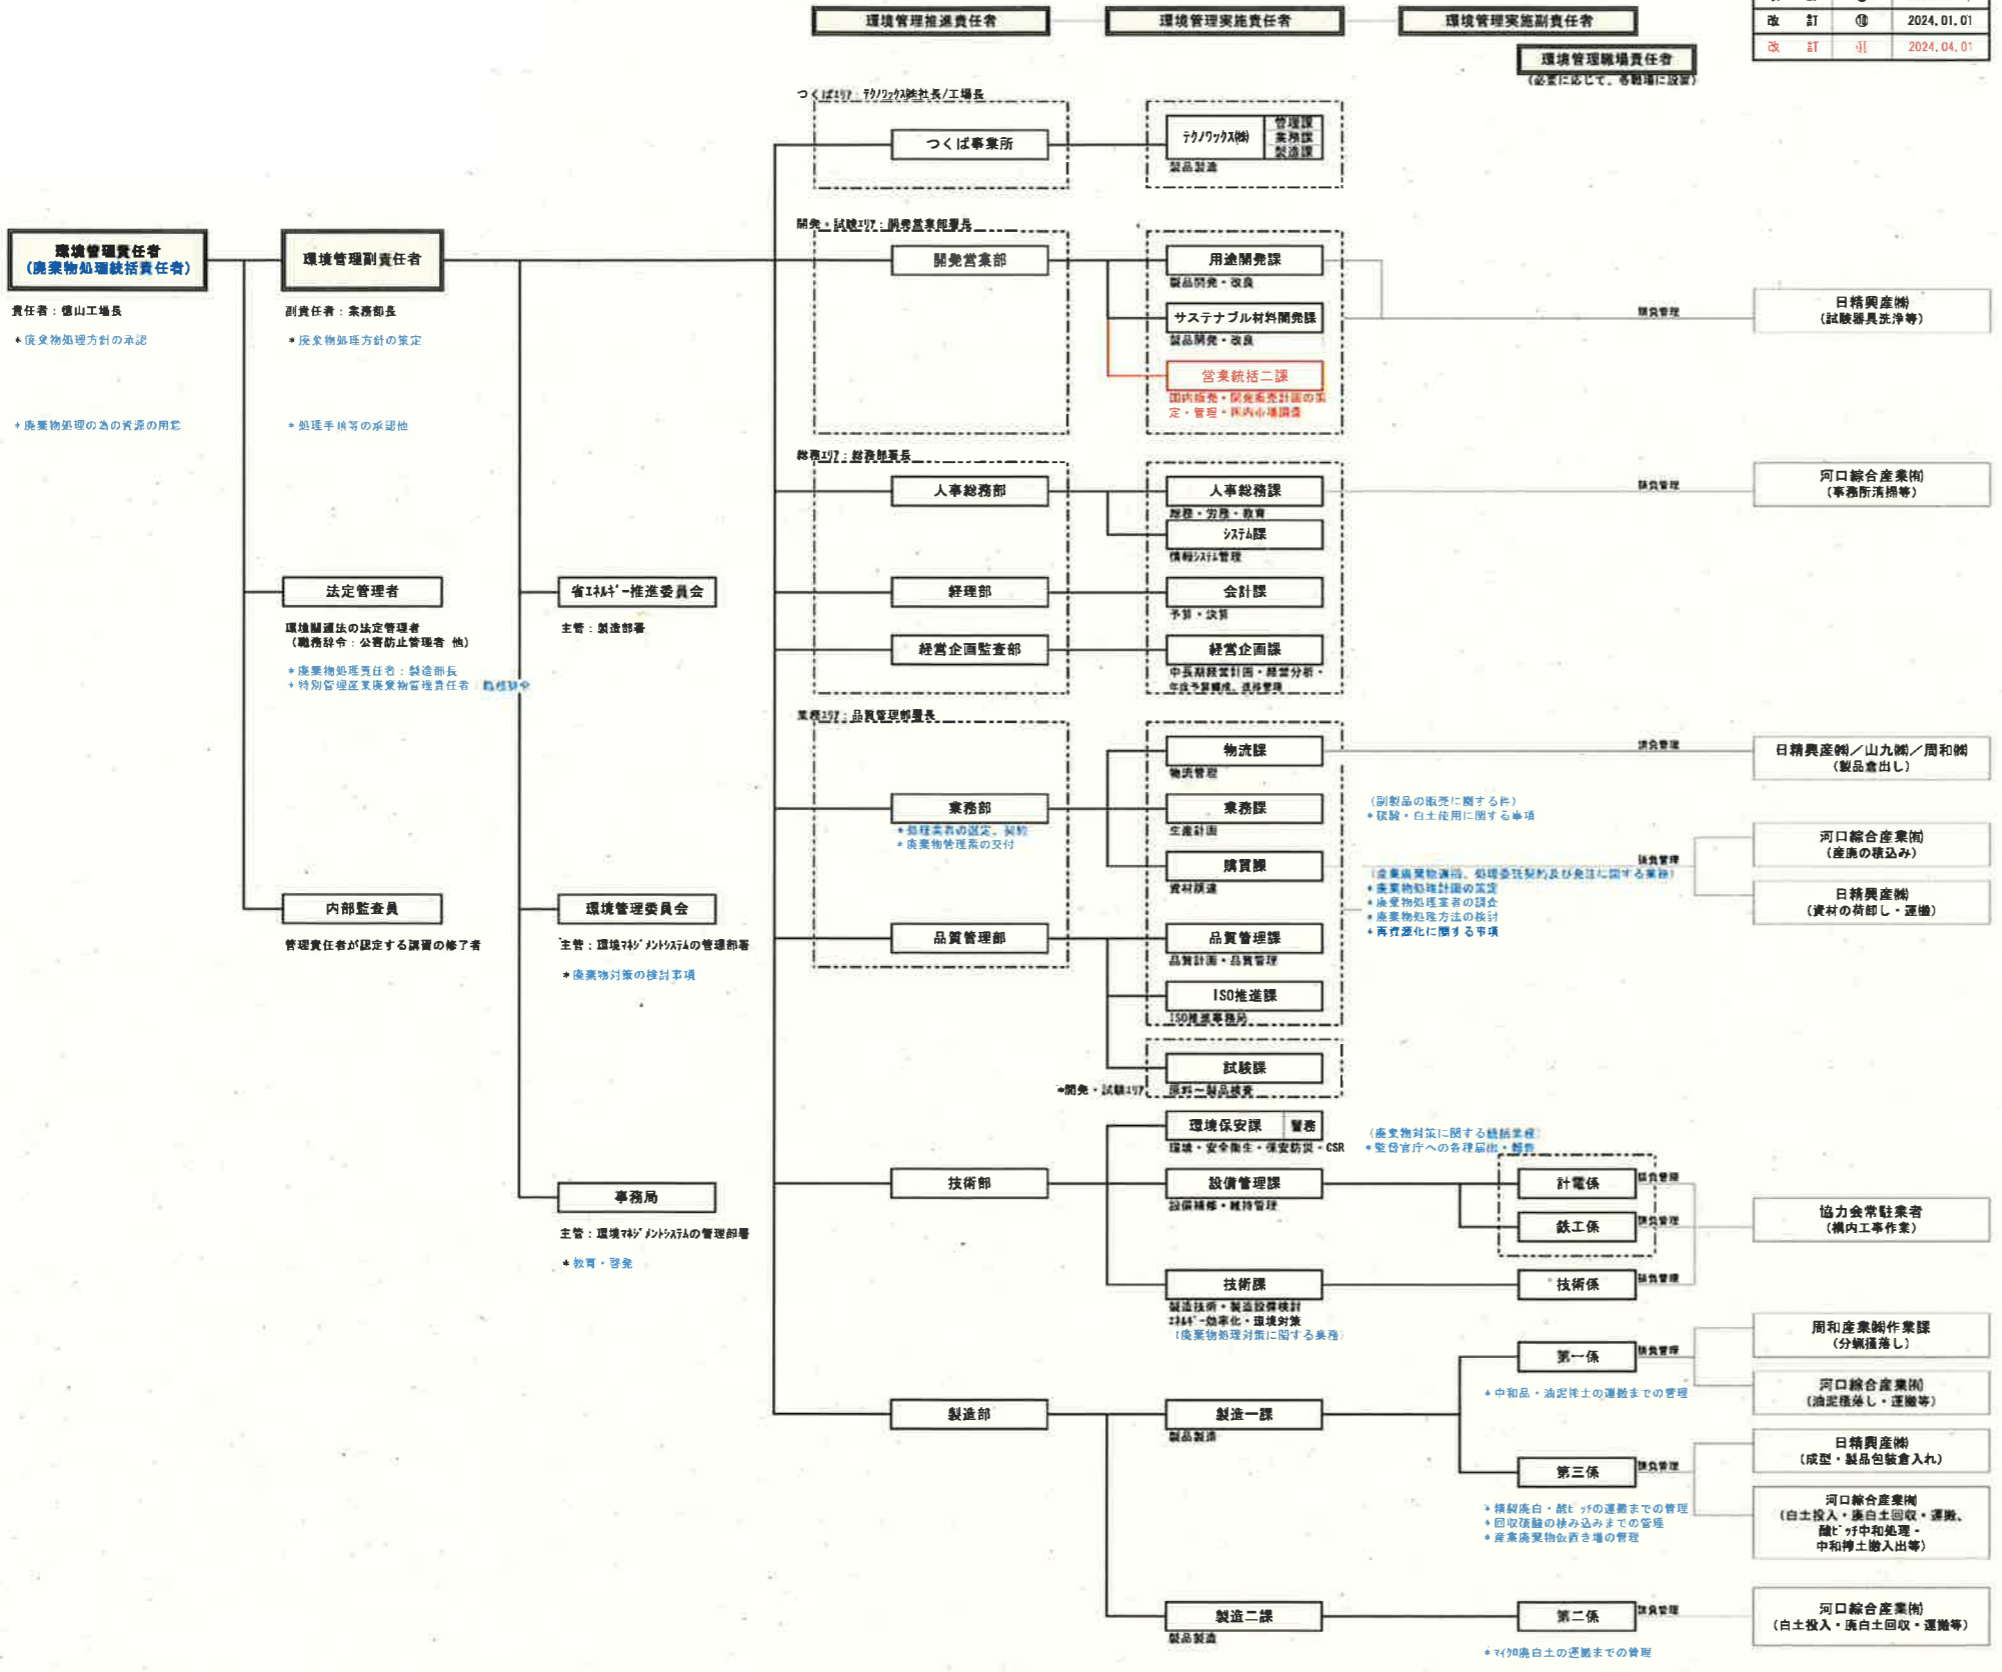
環境管理推進責任者
環境管理実施責任者
環境管理実施副責任者
環境管理職場責任者
（必要に応じて、各職場に設置）

| 改 | 訂 | ⑭ | 2024.01.01 |
|---|---|---|---|
| 改 | 訂 | ⑮ | 2024.04.01 |

環境管理責任者
（廃棄物処理統括責任者）
責任者：徳山工場長
＊廃棄物処理方針の承認
＊廃棄物処理の為の資源の用意

環境管理副責任者
副責任者：業務部長
＊廃棄物処理方針の策定
＊処理手順等の承認他

法定管理者
環境関連法の法定管理者
（職務辞令：公害防止管理者 他）
＊廃棄物処理責任者：製造部長
＊特別管理産業廃棄物管理責任者：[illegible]

内部監査員
管理責任者が認定する講習の修了者

省ｴﾈﾙｷﾞｰ推進委員会
主管：製造部署

環境管理委員会
主管：環境ﾏﾈｼﾞﾒﾝﾄｼｽﾃﾑの管理部署
＊廃棄物対策の検討事項

事務局
主管：環境ﾏﾈｼﾞﾒﾝﾄｼｽﾃﾑの管理部署
＊教育・啓発

つくばｴﾘｱ：ﾃｸﾉﾜｯｸｽ㈱社長/工場長
つくば事業所
ﾃｸﾉﾜｯｸｽ㈱
管理課
業務課
製造課
製品製造

開発・試験ｴﾘｱ：開発営業部長
開発営業部
用途開発課
製品開発・改良
サステナブル材料開発課
製品開発・改良
営業統括二課
国内販売・開発販売計画の策定・管理・国内市場調査
請負管理
日精興産㈱
（試験器具洗浄等）

総務ｴﾘｱ：総務部長
人事総務部
人事総務課
総務・労務・教育
ｼｽﾃﾑ課
情報ｼｽﾃﾑ管理
請負管理
河口綜合産業㈲
（事務所清掃等）
経理部
会計課
予算・決算
経営企画監査部
経営企画課
中長期経営計画・経営分析・年度予算編成、諸経管理

業務ｴﾘｱ：品質管理部長
業務部
＊処理業者の選定、契約
＊廃棄物管理票の交付
物流課
物流管理
請負管理
日精興産㈱／山九㈱／周和㈱
（製品倉出し）
業務課
生産計画
（副製品の販売に関する件）
＊硫酸・白土使用に関する事項
購買課
資材調達
（産業廃棄物運搬、処理委託契約及び発注に関する業務）
＊廃棄物処理計画の策定
＊廃棄物処理業者の調査
＊廃棄物処理方法の検討
＊再資源化に関する事項
請負管理
河口綜合産業㈲
（産廃の積込み）
日精興産㈱
（資材の荷卸し・運搬）
品質管理部
品質管理課
品質計画・品質管理
ISO推進課
ISO推進事務局
試験課
原料～製品検査
＊開発・試験ｴﾘｱ

技術部
環境保安課
警備
環境・安全衛生・保安防災・CSR
（廃棄物対策に関する統括業務）
＊監督官庁への各種届出・報告
設備管理課
設備補修・維持管理
計電係
鉄工係
請負管理
協力会常駐業者
（構内工事作業）
技術課
製造技術・製造設備検討
ｴﾈﾙｷﾞｰ効率化・環境対策
（廃棄物処理対策に関する業務）
技術係

製造部
製造一課
製品製造
第一係
＊中和品・汚泥捨土の運搬までの管理
請負管理
周和産業㈱作業課
（分類積落し）
河口綜合産業㈲
（汚泥積落し・運搬等）
第三係
＊携帯廃白・酸ﾋﾟｯﾁの運搬までの管理
＊回収硫酸の積み込みまでの管理
＊産業廃棄物仮置き場の管理
日精興産㈱
（成型・製品包装倉入れ）
河口綜合産業㈲
（白土投入・廃白土回収・運搬、酸ﾋﾟｯﾁ中和処理・中和捨土搬入出等）
製造二課
製品製造
第二係
＊ﾏｲｸﾛ廃白土の運搬までの管理
河口綜合産業㈲
（白土投入・廃白土回収・運搬等）